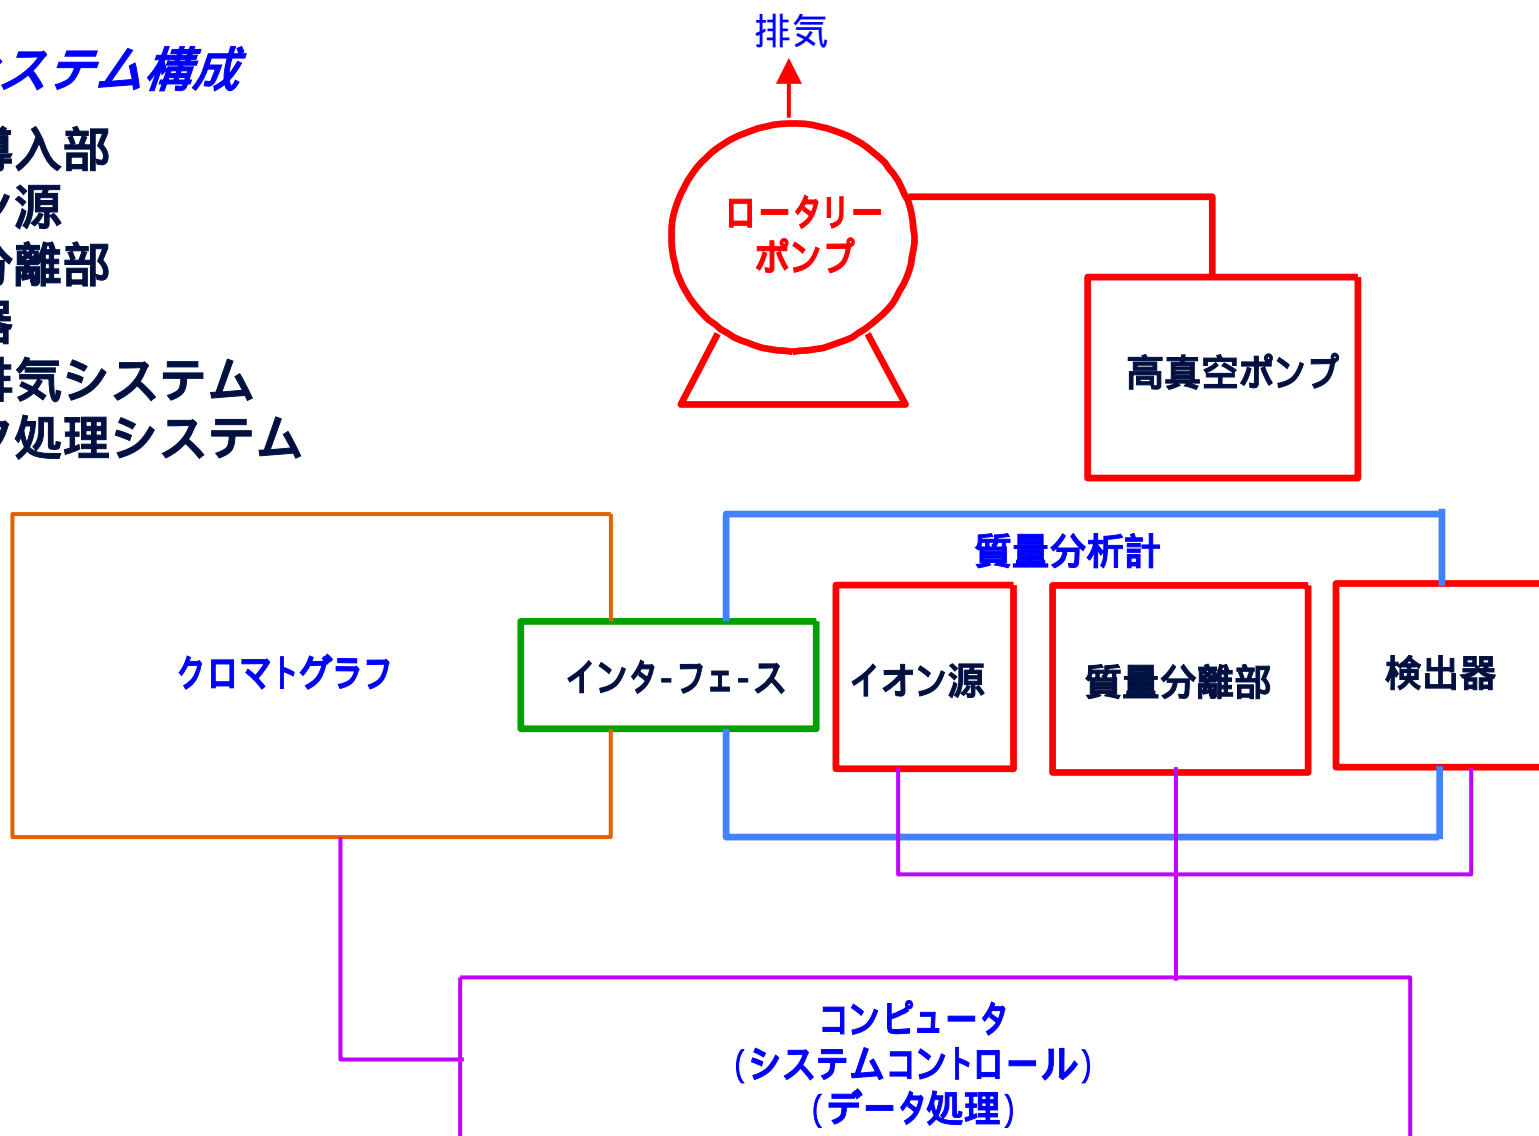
ステム構成

導入部
ン源
分離部
器
排気システム
タ処理システム

排気

ロータリー
ポンプ

高真空ポンプ

質量分析計

クロマトグラフ

インタ-フェ-ス

イオン源

質量分離部

検出器

コンピュータ
(システムコントロール)
(データ処理)